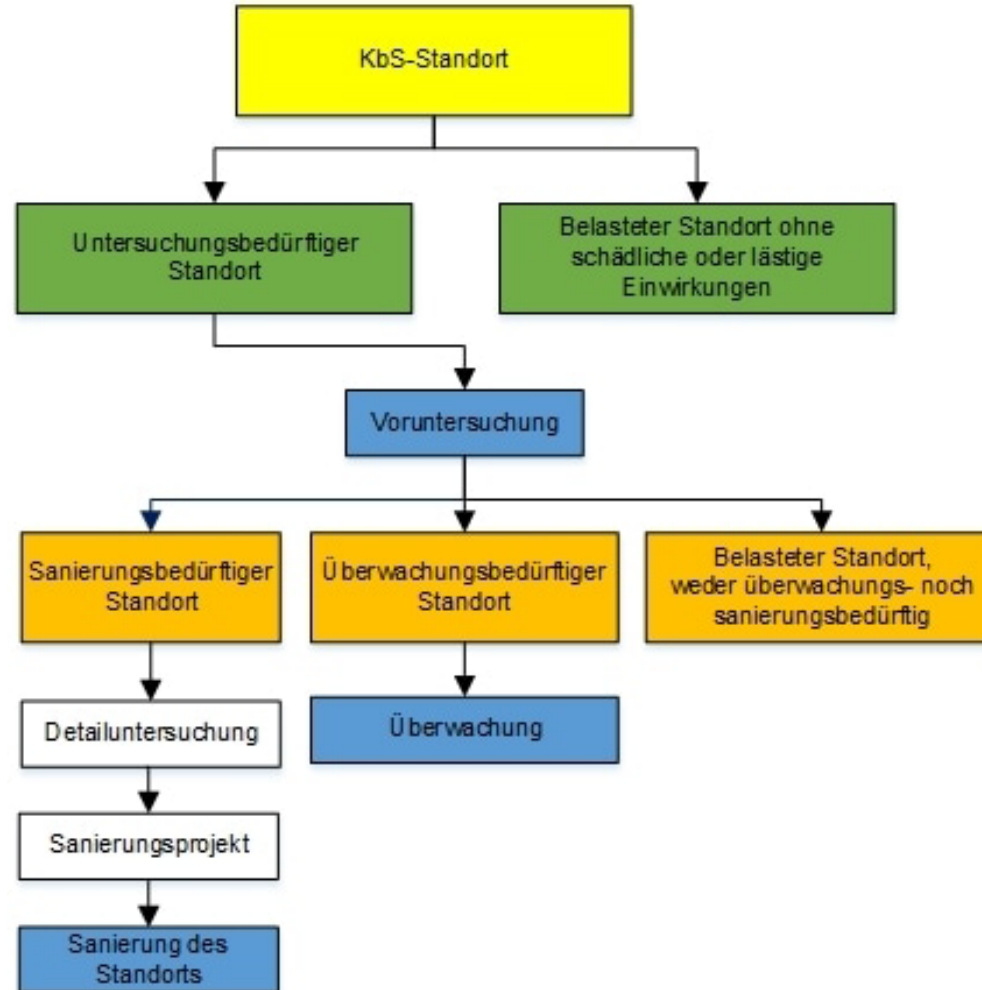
KbS-Standort

Untersuchungsbedürftiger Standort

Belasteter Standort ohne schädliche oder lästige Einwirkungen

Voruntersuchung

Sanierungsbedürftiger Standort

Überwachungsbedürftiger Standort

Belasteter Standort, weder überwachungs- noch sanierungsbedürftig

Detailuntersuchung

Überwachung

Sanierungsprojekt

Sanierung des Standorts